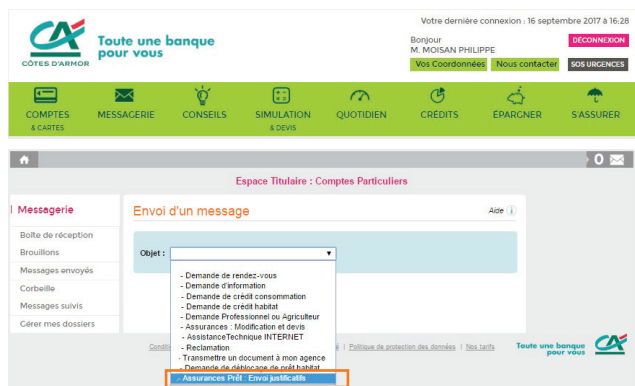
CÔTES D'ARMOR

Toute une banque pour vous

Votre dernière connexion : 16 septembre 2017 à 16:28

Bonjour
M. MOISAN PHILIPPE

DÉCONNEXION

Vos Coordonnées | Nous contacter | SOS URGENCES

COMPTES & CARTES | MESSAGERIE | CONSEILS | SIMULATION & DEVIS | QUOTIDIEN | CRÉDITS | ÉPARGNER | S'ASSURER

0

Espace Titulaire : Comptes Particuliers

Messagerie

Boîte de réception
Brouillons
Messages envoyés
Corbeille
Messages suivis
Cérer mes dossiers

Envoi d'un message

Aide

Objet :

- Demande de rendez-vous
- Demande d'information
- Demande de crédit consommation
- Demande de crédit habitat
- Demande Professionnel ou Agriculteur
- Assurances : Modification et devis
- AssistanceTechnique INTERNET
- Reclamation
- Transmettre un document à mon agence
- Demande de déblocage de prêt habitat
- Assurances Prêt : Envoi justificatifs

Condi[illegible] | Politique de protection des données | Nos tarifs

Toute une banque pour vous